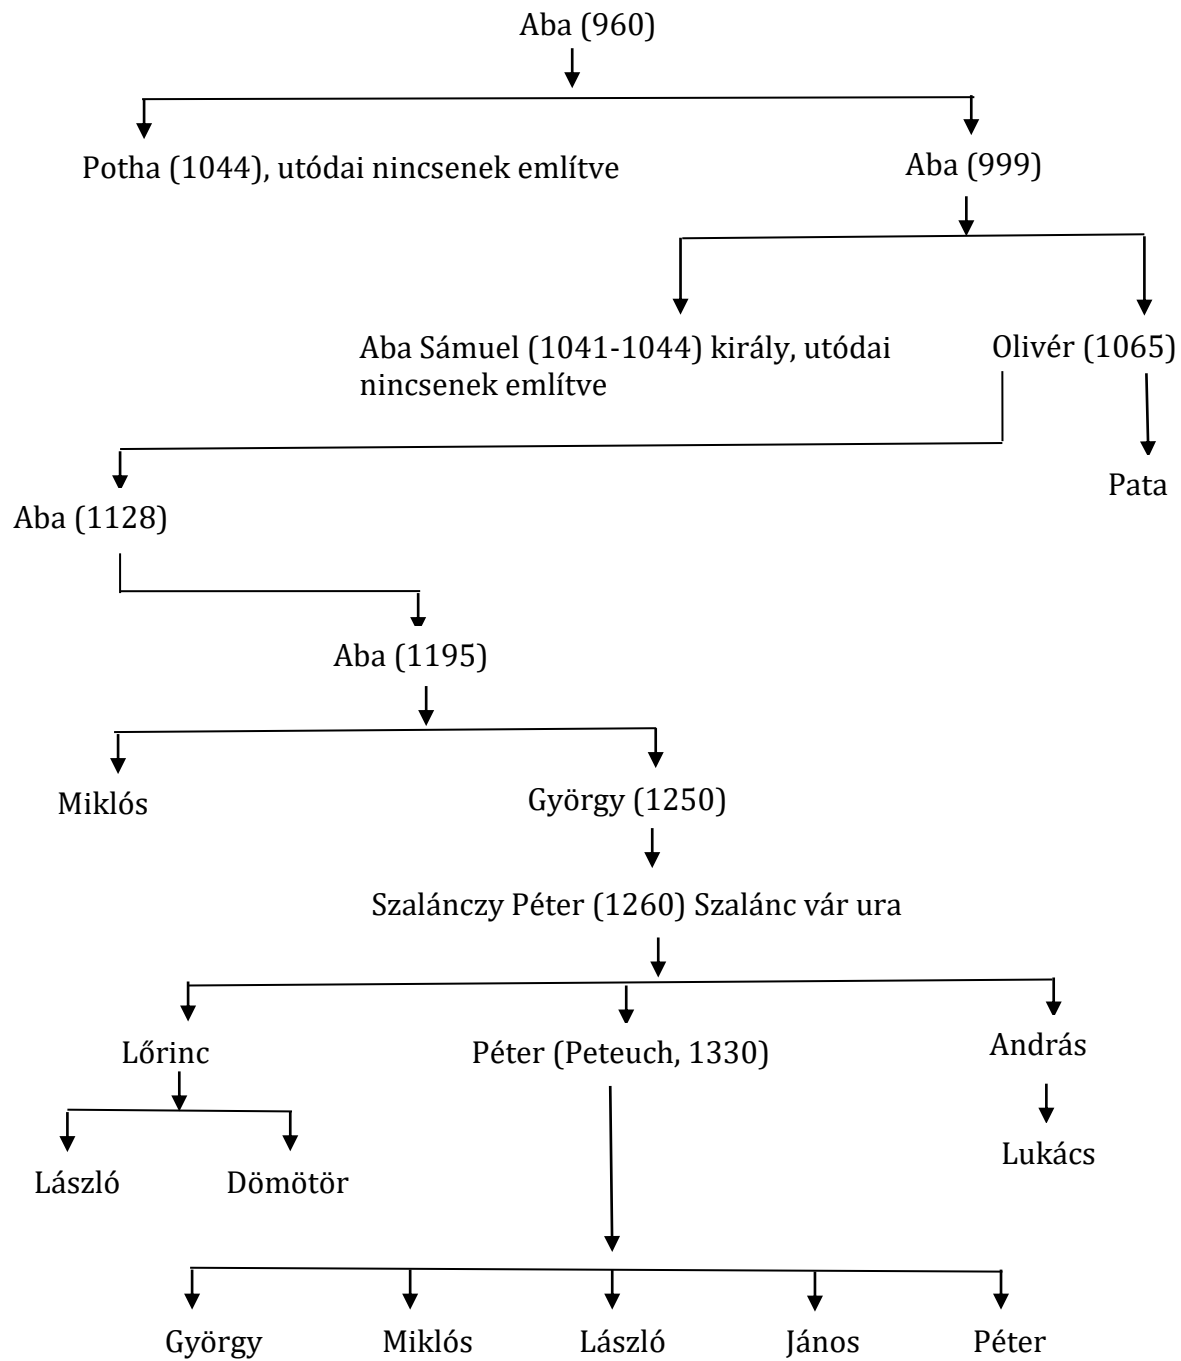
Aba (960)

Potha (1044), utódai nincsenek említve

Aba (999)

Aba Sámuel (1041-1044) király, utódai nincsenek említve

Olivér (1065)

Pata

Aba (1128)

Aba (1195)

Miklós

György (1250)

Szalánczy Péter (1260) Szalánc vár ura

Lőrinc

Péter (Peteuch, 1330)

András

László

Dömötör

Lukács

György

Miklós

László

János

Péter